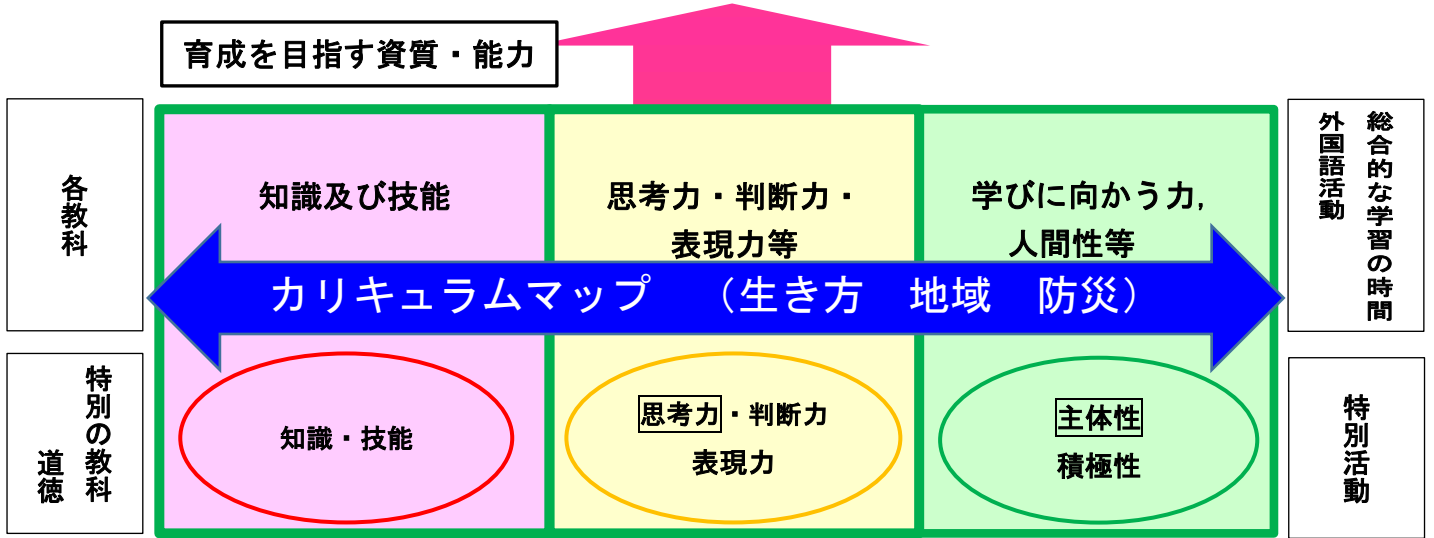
育成を目指す資質・能力

各教科

特別の教科　道徳

知識及び技能

思考力・判断力・表現力等

学びに向かう力，人間性等

カリキュラムマップ　（生き方　地域　防災）

知識・技能

思考力・判断力
表現力

主体性
積極性

総合的な学習の時間　外国語活動

特別活動